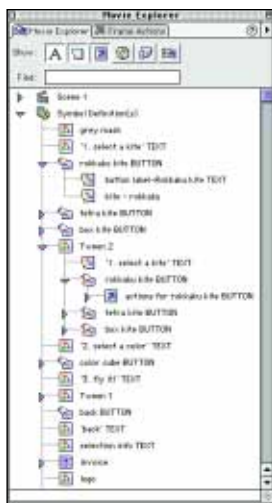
Movie Explorer

Movie Explorer | Frame Actions

Show:

Find:

Scene 1

Symbol Definition(s)

grey mask

"1. select a kite" TEXT

rokkaku kite BUTTON

button label=Rokkaku Kite TEXT

kite = rokkaku

tetra kite BUTTON

box kite BUTTON

Tween 2

"1. select a kite" TEXT

rokkaku kite BUTTON

actions for rokkaku kite BUTTON

tetra kite BUTTON

box kite BUTTON

"2. select a color" TEXT

color cube BUTTON

"3. fly it!" TEXT

Tween 1

back BUTTON

"back" TEXT

selection info TEXT

invoice

logo